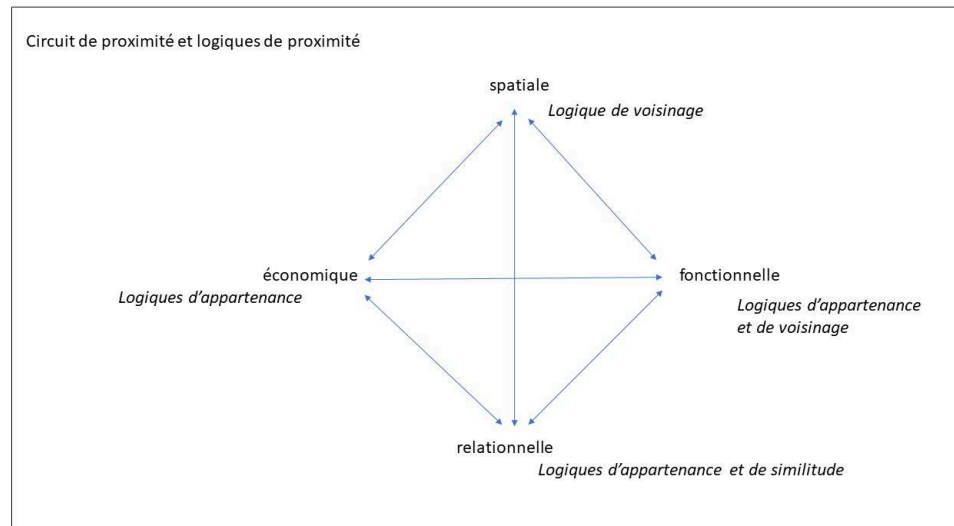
Circuit de proximité et logiques de proximité

spatiale
Logique de voisinage

économique
Logiques d'appartenance

fonctionnelle
Logiques d'appartenance et de voisinage

relationnelle
Logiques d'appartenance et de similitude